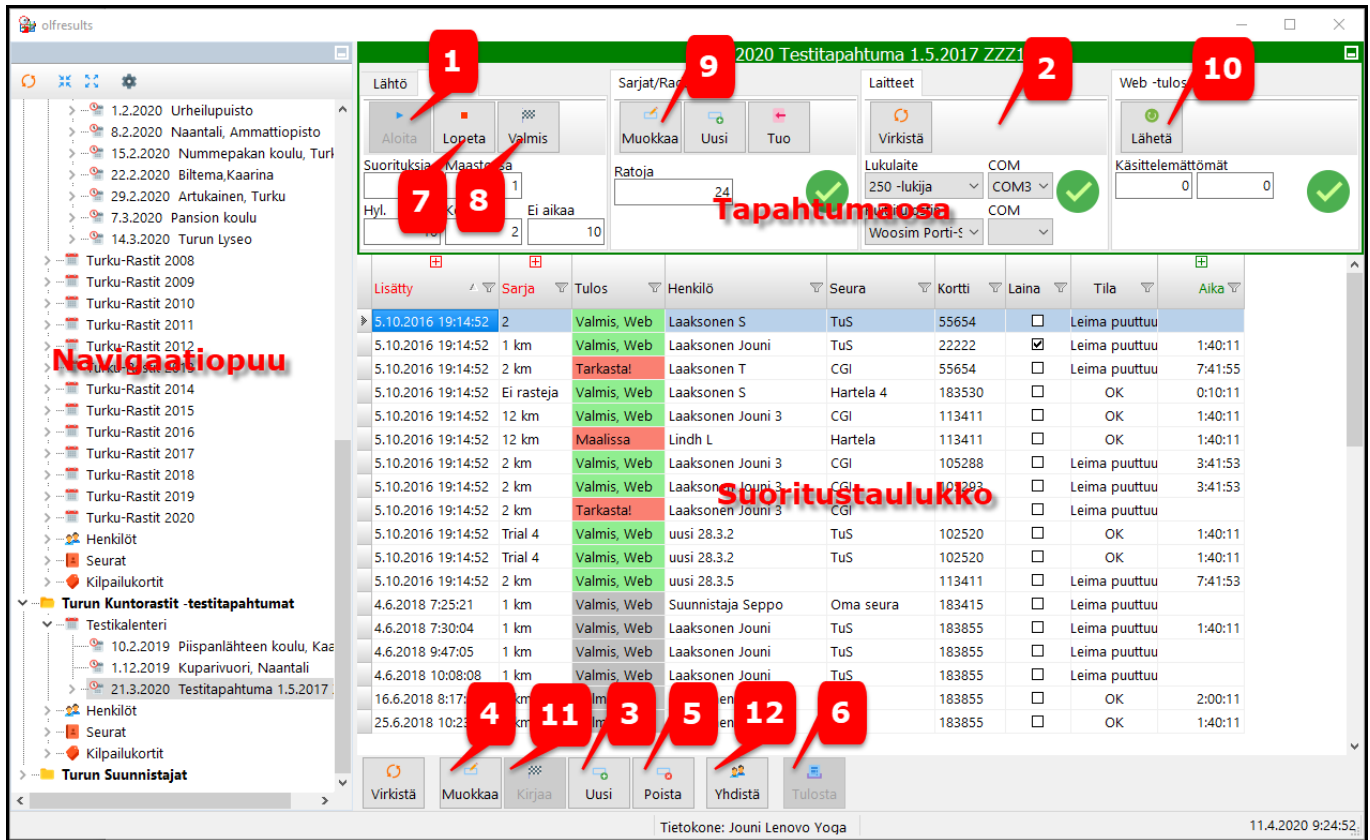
olfresults

1.2.2020 Urheilupuisto
8.2.2020 Naantali, Ammattiopisto
15.2.2020 Nummepakan koulu, Turk
22.2.2020 Biltema,Kaarina
29.2.2020 Artukainen, Turku
7.3.2020 Pansion koulu
14.3.2020 Turun Lyseo
Turku-Rastit 2008
Turku-Rastit 2009
Turku-Rastit 2010
Turku-Rastit 2011
Turku-Rastit 2012
Navigaatiopuu
Turku-Rastit 2014
Turku-Rastit 2015
Turku-Rastit 2016
Turku-Rastit 2017
Turku-Rastit 2018
Turku-Rastit 2019
Turku-Rastit 2020
Henkilöt
Seurat
Kilpailukortit
Turun Kuntorastit -testitapahtumat
Testikalenteri
10.2.2019 Piispanlähteen koulu, Kaa
1.12.2019 Kuparivuori, Naantali
21.3.2020 Testitapahtuma 1.5.2017
Henkilöt
Seurat
Kilpailukortit
Turun Suunnistajat

2020 Testitapahtuma 1.5.2017 ZZZ1

Lähtö
1
Aloita Lopeta Valmis
Suorituksia Maastossa
1
7 8
Hyl. 10 2 Ei aikaa 10

Sarjat/Ra
9
Muokkaa Uusi Tuo
Ratoja
24

Laitteet
2
Virkistä
Lukulaite COM
250 -lukija COM3
Tapahtumaosa
Woosim Porti-S COM

Web -tulos
10
Lähetä
Käsittelemättömät
0 0

| Lisätty | Sarja | Tulos | Henkilö | Seura | Kortti | Laina | Tila | Aika |
|---|---|---|---|---|---|---|---|---|
| 5.10.2016 19:14:52 | 2 | Valmis, Web | Laaksonen S | TuS | 55654 | ☐ | Leima puuttuu | |
| 5.10.2016 19:14:52 | 1 km | Valmis, Web | Laaksonen Jouni | TuS | 22222 | ☑ | Leima puuttuu | 1:40:11 |
| 5.10.2016 19:14:52 | 2 km | Tarkasta! | Laaksonen T | CGI | 55654 | ☐ | Leima puuttuu | 7:41:55 |
| 5.10.2016 19:14:52 | Ei rasteja | Valmis, Web | Laaksonen S | Hartela 4 | 183530 | ☐ | OK | 0:10:11 |
| 5.10.2016 19:14:52 | 12 km | Valmis, Web | Laaksonen Jouni 3 | CGI | 113411 | ☐ | OK | 1:40:11 |
| 5.10.2016 19:14:52 | 12 km | Maalissa | Lindh L | Hartela | 113411 | ☐ | OK | 1:40:11 |
| 5.10.2016 19:14:52 | 2 km | Valmis, Web | Laaksonen Jouni 3 | CGI | 105288 | ☐ | Leima puuttuu | 3:41:53 |
| 5.10.2016 19:14:52 | 2 km | Valmis, Web | Laaksonen Suoritustaulukko | | | ☐ | Leima puuttuu | 3:41:53 |
| 5.10.2016 19:14:52 | 2 km | Tarkasta! | Laaksonen Jouni 3 | CGI | | ☐ | Leima puuttuu | |
| 5.10.2016 19:14:52 | Trial 4 | Valmis, Web | uusi 28.3.2 | TuS | 102520 | ☐ | OK | 1:40:11 |
| 5.10.2016 19:14:52 | Trial 4 | Valmis, Web | uusi 28.3.2 | TuS | 102520 | ☐ | OK | 1:40:11 |
| 5.10.2016 19:14:52 | 2 km | Valmis, Web | uusi 28.3.5 | | 113411 | ☐ | Leima puuttuu | 7:41:53 |
| 4.6.2018 7:25:21 | 1 km | Valmis, Web | Suunnistaja Seppo | Oma seura | 183415 | ☐ | Leima puuttuu | |
| 4.6.2018 7:30:04 | 1 km | Valmis, Web | Laaksonen Jouni | TuS | 183855 | ☐ | Leima puuttuu | 1:40:11 |
| 4.6.2018 9:47:05 | 1 km | Valmis, Web | Laaksonen Jouni | TuS | 183855 | ☐ | Leima puuttuu | |
| 4.6.2018 10:08:08 | 1 km | Valmis, Web | Laaksonen Jouni | TuS | 183855 | ☐ | Leima puuttuu | |
| 16.6.2018 8:17 | | | | | 183855 | ☐ | OK | 2:00:11 |
| 25.6.2018 10:23 | | | | | 183855 | ☐ | OK | 1:40:11 |

4 11 3 5 12 6
Virkistä Muokkaa Kirjaa Uusi Poista Yhdistä Tulosta

Tietokone: Jouni Lenovo Yoga
11.4.2020 9:24:52